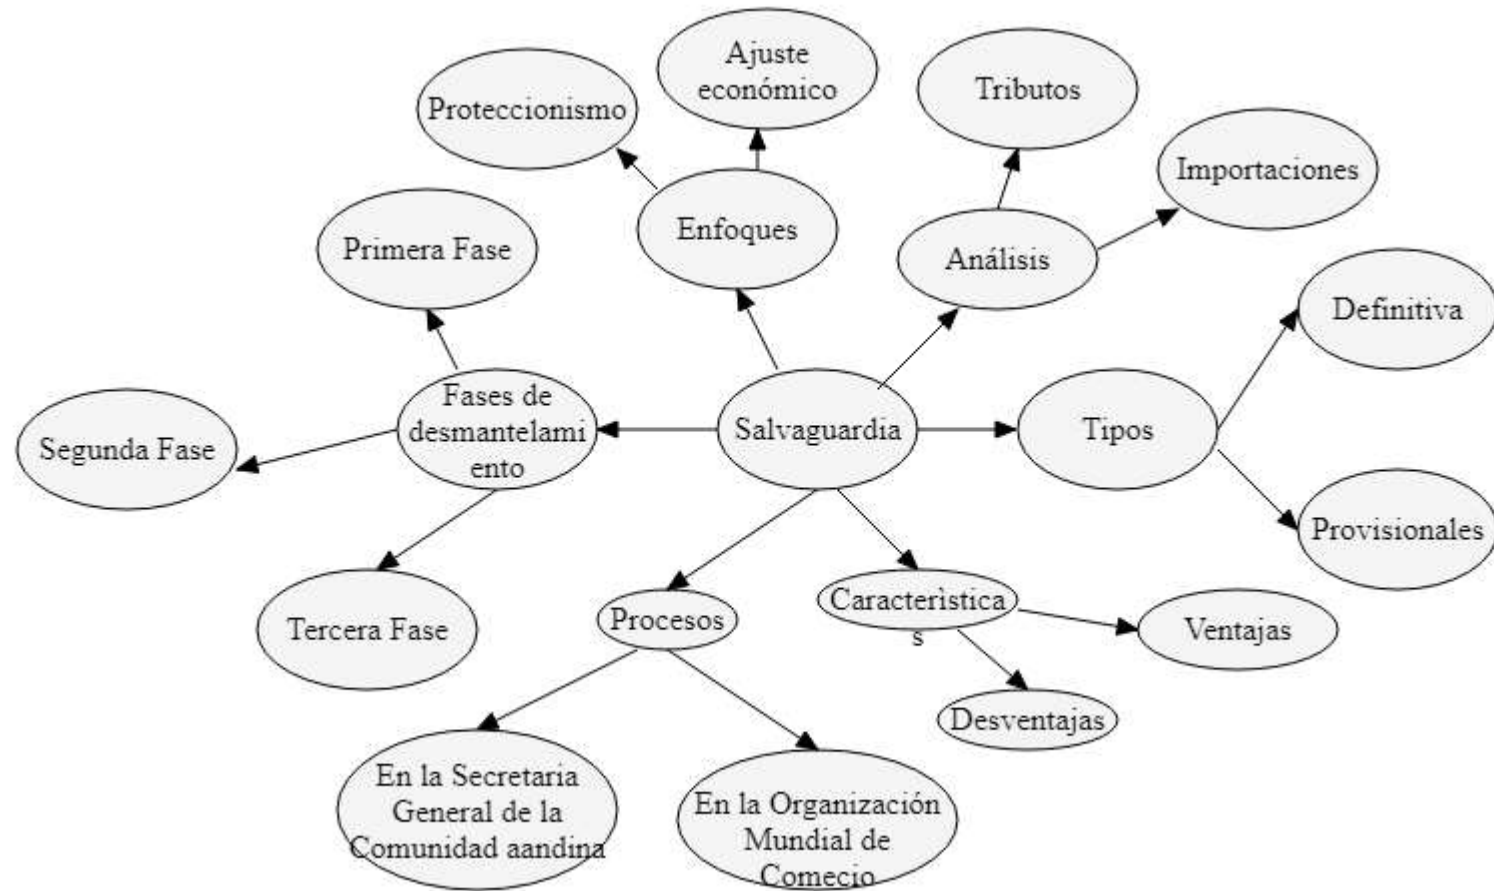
Ajuste económico

Proteccionismo

Tributos

Importaciones

Enfoques

Primera Fase

Análisis

Definitiva

Fases de desmantelamiento

Segunda Fase

Salvaguardia

Tipos

Provisionales

Tercera Fase

Procesos

Caracteristicas

Ventajas

Desventajas

En la Secretaria General de la Comunidad aandina

En la Organización Mundial de Comecio